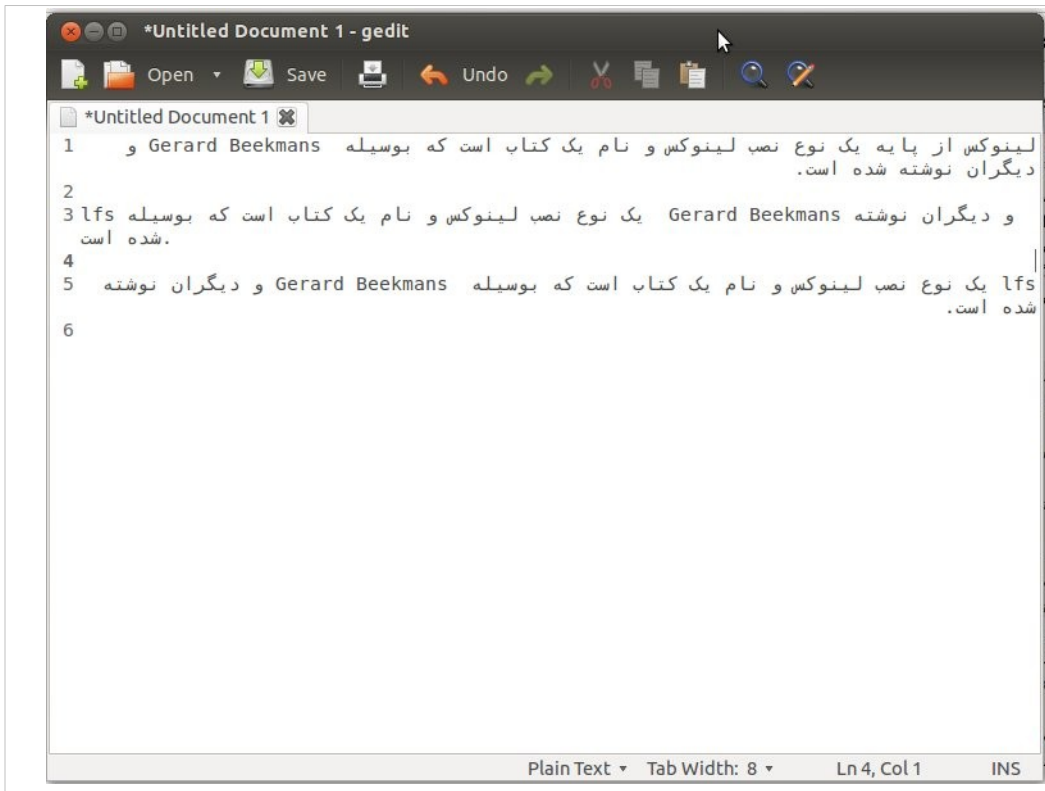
*Untitled Document 1 - gedit

Open Save Undo

*Untitled Document 1

1 لینوکس از پایه یک نوع نصب لینوکس و نام یک کتاب است که بوسیله Gerard Beekmans و دیگران نوشته شده است.
2
3 lfs بوسیله که است کتاب یک نام و لینوکس نصب نوع یک Gerard Beekmans نوشته دیگران و شده است.
4
5 lfs یک نوع نصب لینوکس و نام یک کتاب است که بوسیله Gerard Beekmans و دیگران نوشته شده است.
6

Plain Text Tab Width: 8 Ln 4, Col 1 INS